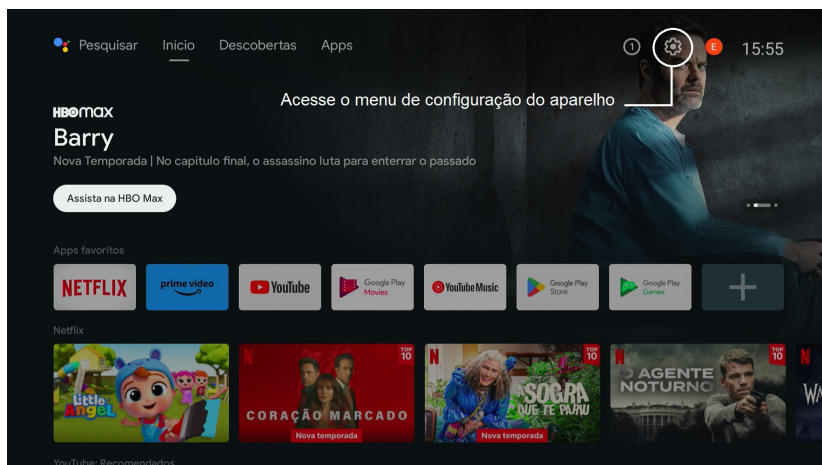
Pesquisar Início Descobertas Apps

1 E 15:55

Acesse o menu de configuração do aparelho

HBO max
Barry
Nova Temporada | No capítulo final, o assassino luta para enterrar o passado

Assista na HBO Max

Apps favoritos

NETFLIX prime video YouTube Google Play Movies YouTube Music Google Play Store Google Play Games +

Netflix

Little Angel

TOP 10 CORAÇÃO MARCADO Nova temporada

TOP 10 A SOGRA QUE TE PARIU Nova temporada

TOP 10 O AGENTE NOTURNO

TOP 10

YouTube: Recomendados